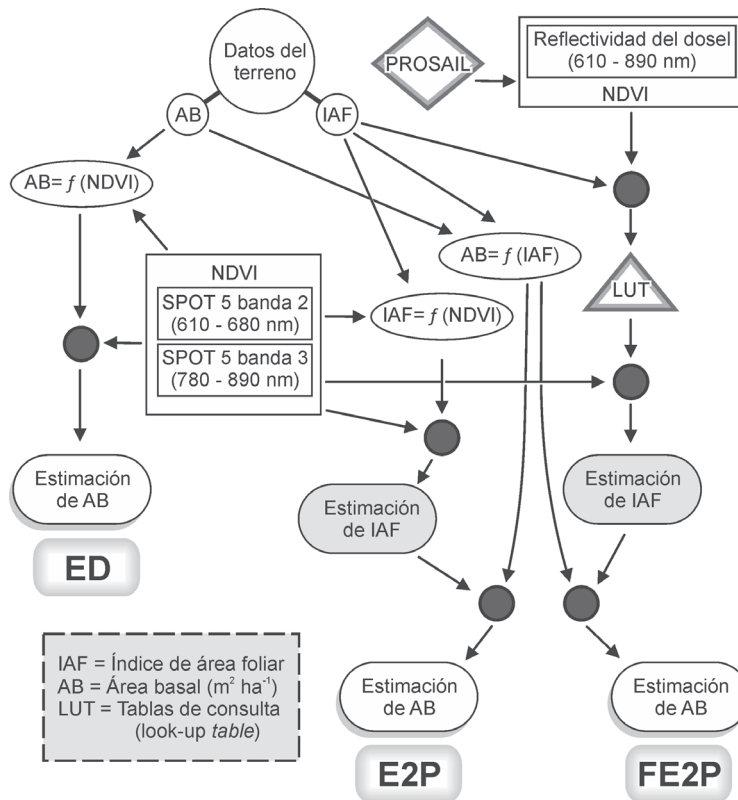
Datos del terreno

PROSAIL

Reflectividad del dosel (610 - 890 nm)

NDVI

AB

IAF

AB= $f$ (NDVI)

AB= $f$ (IAF)

LUT

NDVI

SPOT 5 banda 2 (610 - 680 nm)

SPOT 5 banda 3 (780 - 890 nm)

IAF= $f$ (NDVI)

Estimación de AB

Estimación de IAF

Estimación de IAF

ED

IAF = Índice de área foliar
AB = Área basal (m$^2$ ha$^{-1}$)
LUT = Tablas de consulta (look-up *table*)

Estimación de AB

Estimación de AB

E2P

FE2P